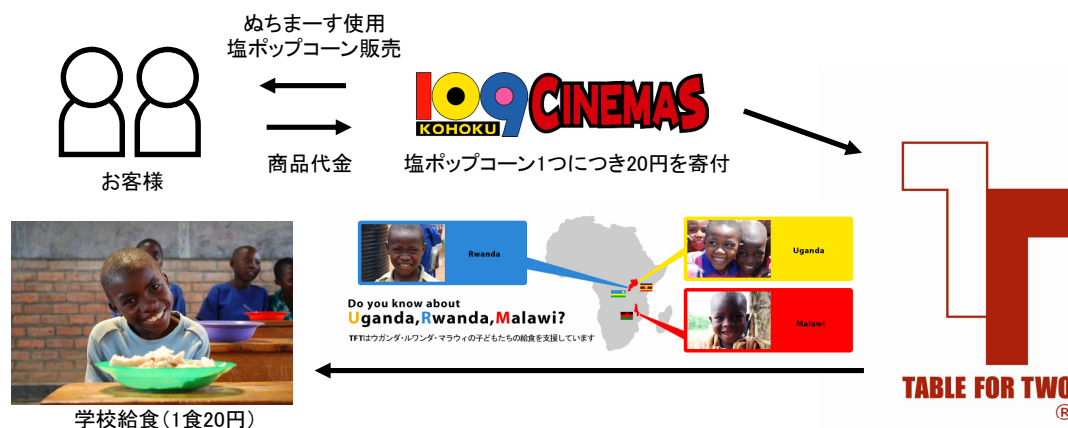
ぬちまーす使用
塩ポップコーン販売

お客様

商品代金

109
KOHOKU
CINEMAS

塩ポップコーン1つにつき20円を寄付

Rwanda

Uganda

Malawi

Do you know about
Uganda,Rwanda,Malawi?

TFTはウガンダ・ルワンダ・マラウィの子どもたちの給食を支援しています

学校給食（1食20円）

TABLE FOR TWO
®